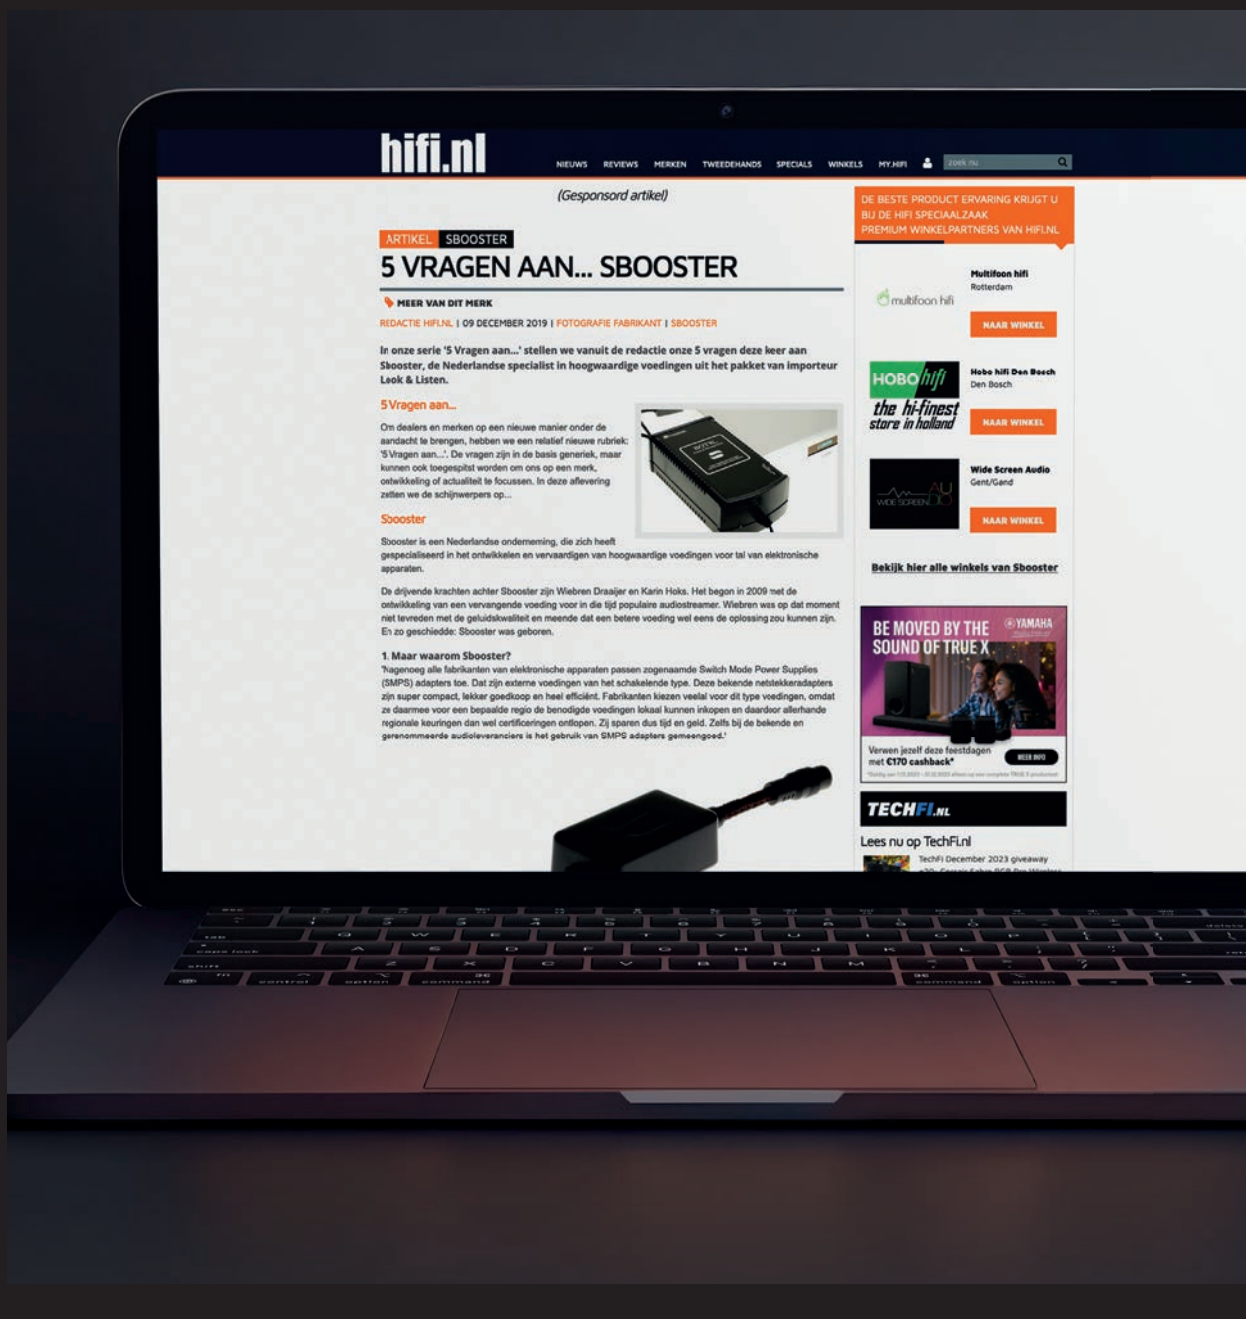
hifi.nl

NIEUWS REVIEWS MERKEN TWEEDEHANDS SPECIALS WINKELS MY.HIFI

zoek nu

(Gesponsord artikel)

ARTIKEL SBOOSTER

5 VRAGEN AAN... SBOOSTER

MEER VAN DIT MERK

REDACTIE HIFI.NL | 09 DECEMBER 2019 | FOTOGRAFIE FABRIKANT | SBOOSTER

In onze serie '5 Vragen aan...' stellen we vanuit de redactie onze 5 vragen deze keer aan Sbooster, de Nederlandse specialist in hoogwaardige voedingen uit het pakket van importeur Look & Listen.

5 Vragen aan...

Om dealers en merken op een nieuwe manier onder de aandacht te brengen, hebben we een relatief nieuwe rubriek: '5 Vragen aan...'. De vragen zijn in de basis generiek, maar kunnen ook toegespitst worden om ons op een merk, ontwikkeling of actualiteit te focussen. In deze aflevering zetten we de schijnwerpers op...

Sbooster

Sbooster is een Nederlandse onderneming, die zich heeft gespecialiseerd in het ontwikkelen en vervaardigen van hoogwaardige voedingen voor tal van elektronische apparaten.

De drijvende krachten achter Sbooster zijn Wiebren Draaijer en Karin Hoks. Het begon in 2009 met de ontwikkeling van een vervangende voeding voor in die tijd populaire audiostreamer. Wiebren was op dat moment niet tevreden met de geluidskwaliteit en meende dat een betere voeding wel eens de oplossing zou kunnen zijn. En zo geschiedde: Sbooster was geboren.

1. Maar waarom Sbooster?
'Nagenoeg alle fabrikanten van elektronische apparaten passen zogenaamde Switch Mode Power Supplies (SMPS) adapters toe. Dat zijn externe voedingen van het schakelende type. Deze bekende netstekkeradapters zijn super compact, lekker goedkoop en heel efficiënt. Fabrikanten kiezen veelal voor dit type voedingen, omdat ze daarmee voor een bepaalde regio de benodigde voedingen lokaal kunnen inkopen en daardoor allerhande regionale keuringen dan wel certificeringen ontlopen. Zij sparen dus tijd en geld. Zelfs bij de bekende en gerenommeerde audioleveranciers is het gebruik van SMPS adapters gemeengoed.'

DE BESTE PRODUCT ERVARING KRIJGT U BIJ DE HIFI SPECIAALZAAK
PREMIUM WINKELPARTNERS VAN HIFI.NL

multifoon hifi
Multifoon hifi
Rotterdam
NAAR WINKEL

HOBO hifi
the hi-finest store in holland
Hobo hifi Den Bosch
Den Bosch
NAAR WINKEL

WIDE SCREEN AUDIO
Wide Screen Audio
Gent/Gand
NAAR WINKEL

Bekijk hier alle winkels van Sbooster

BE MOVED BY THE SOUND OF TRUE X
YAMAHA
Verwen jezelf deze feestdagen met €170 cashback*
MEER INFO
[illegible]

TECHFI.NL
Lees nu op TechFi.nl
TechFi December 2023 giveaway
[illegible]